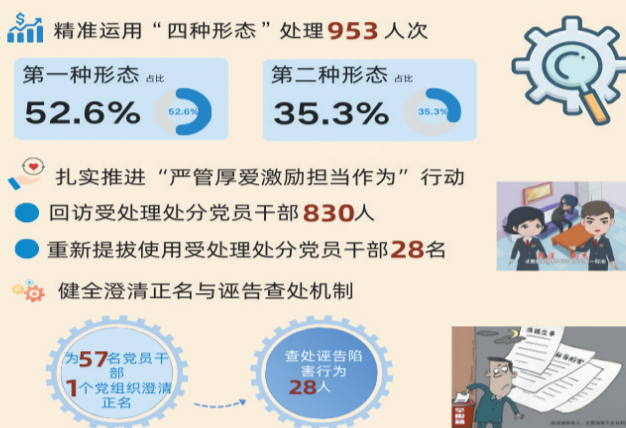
精准运用“四种形态”处理953人次

第一种形态 占比
52.6%
52.6%

第二种形态 占比
35.3%
35.3%

扎实推进“严管厚爱激励担当作为”行动

回访受处理处分党员干部830人

重新提拔使用受处理处分党员干部28名

健全澄清正名与诬告查处机制

为57名党员干部
1个党组织澄清正名

查处诬告陷害行为
28人